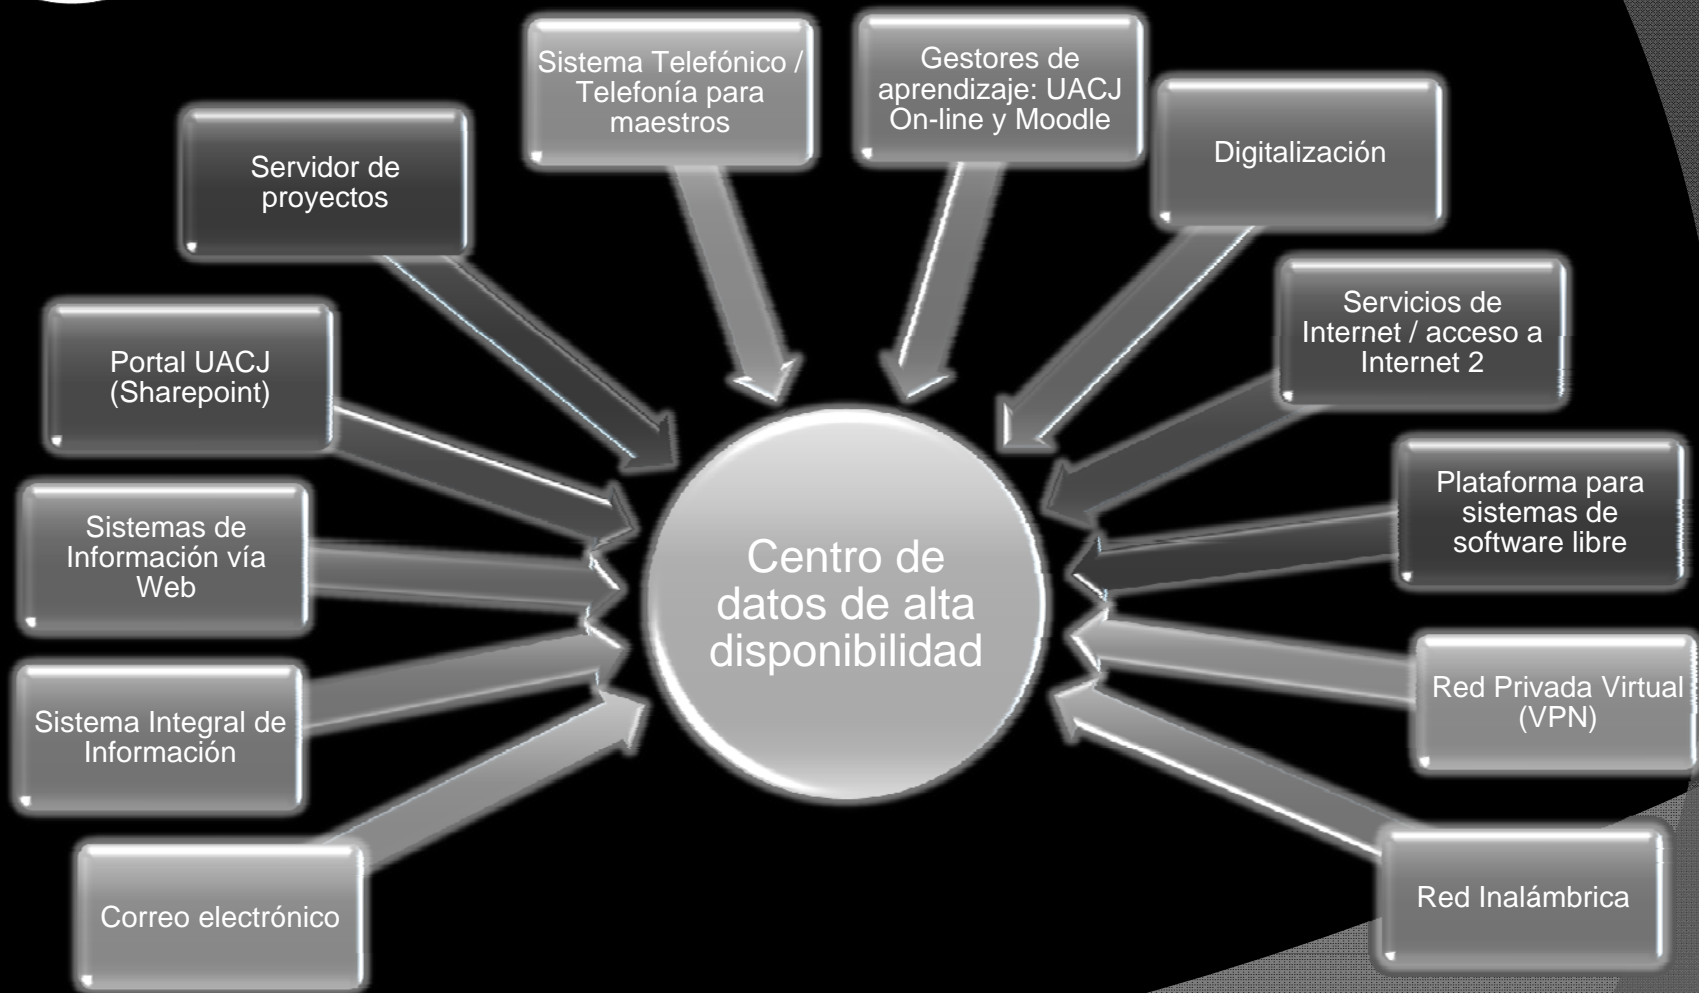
Sistema Telefónico / Telefonía para maestros

Gestores de aprendizaje: UACJ On-line y Moodle

Servidor de proyectos

Digitalización

Servicios de Internet / acceso a Internet 2

Portal UACJ (Sharepoint)

Plataforma para sistemas de software libre

Sistemas de Información vía Web

Centro de datos de alta disponibilidad

Red Privada Virtual (VPN)

Sistema Integral de Información

Correo electrónico

Red Inalámbrica